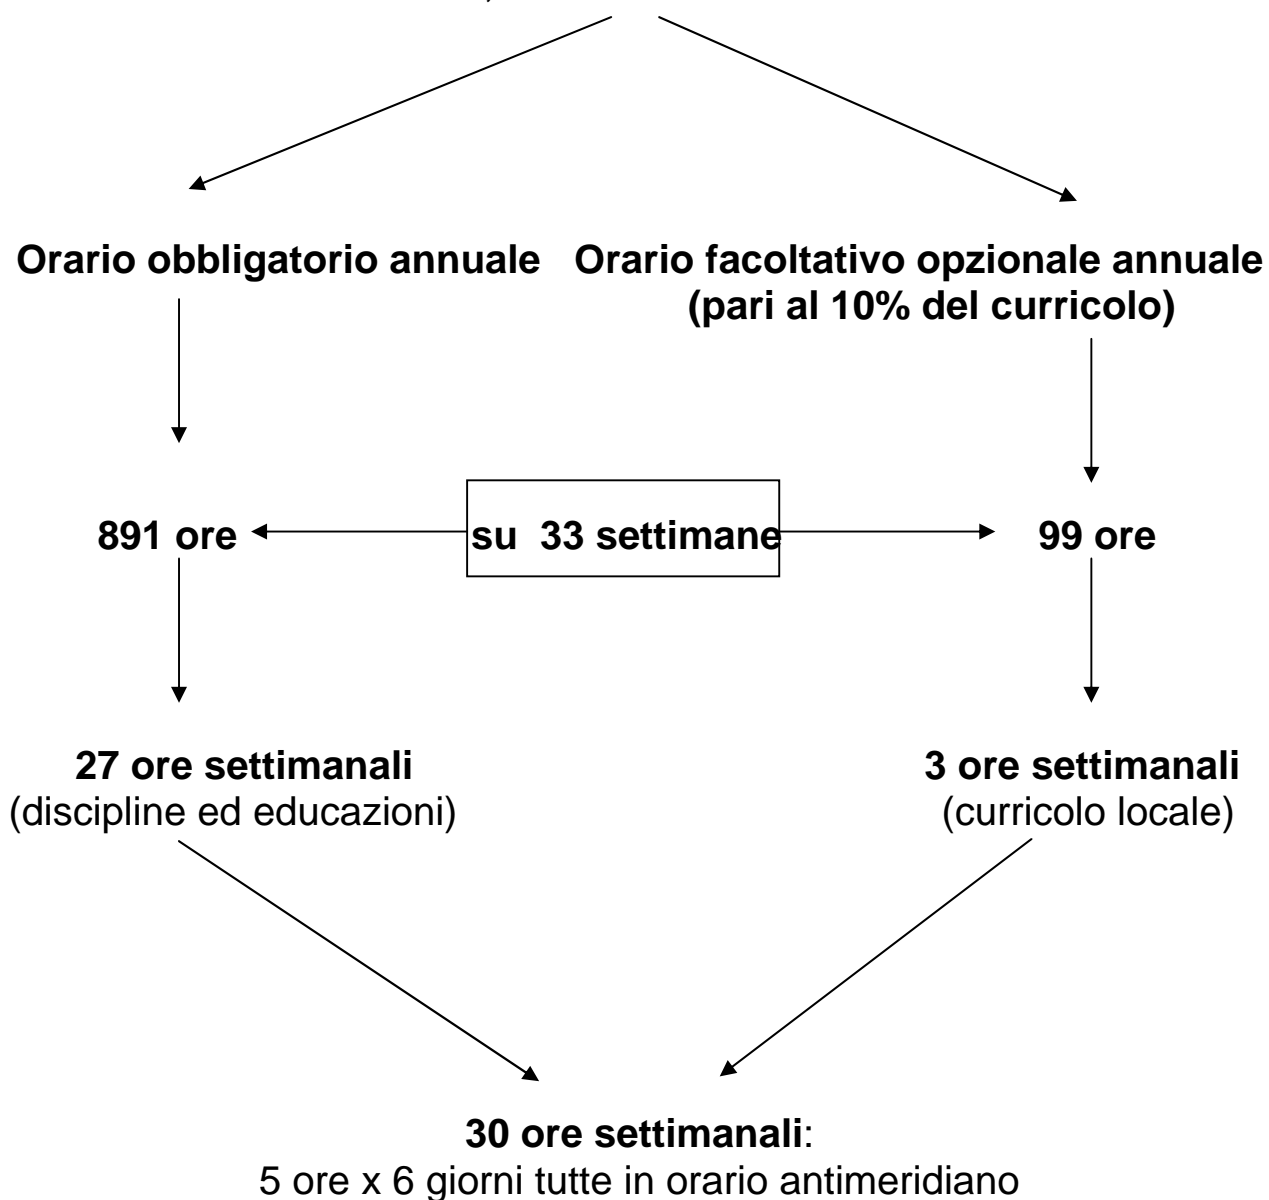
Orario obbligatorio annuale

Orario facoltativo opzionale annuale (pari al 10% del curricolo)

891 ore

su 33 settimane

99 ore

27 ore settimanali
(discipline ed educazioni)

3 ore settimanali
(curricolo locale)

30 ore settimanali:
5 ore x 6 giorni tutte in orario antimeridiano